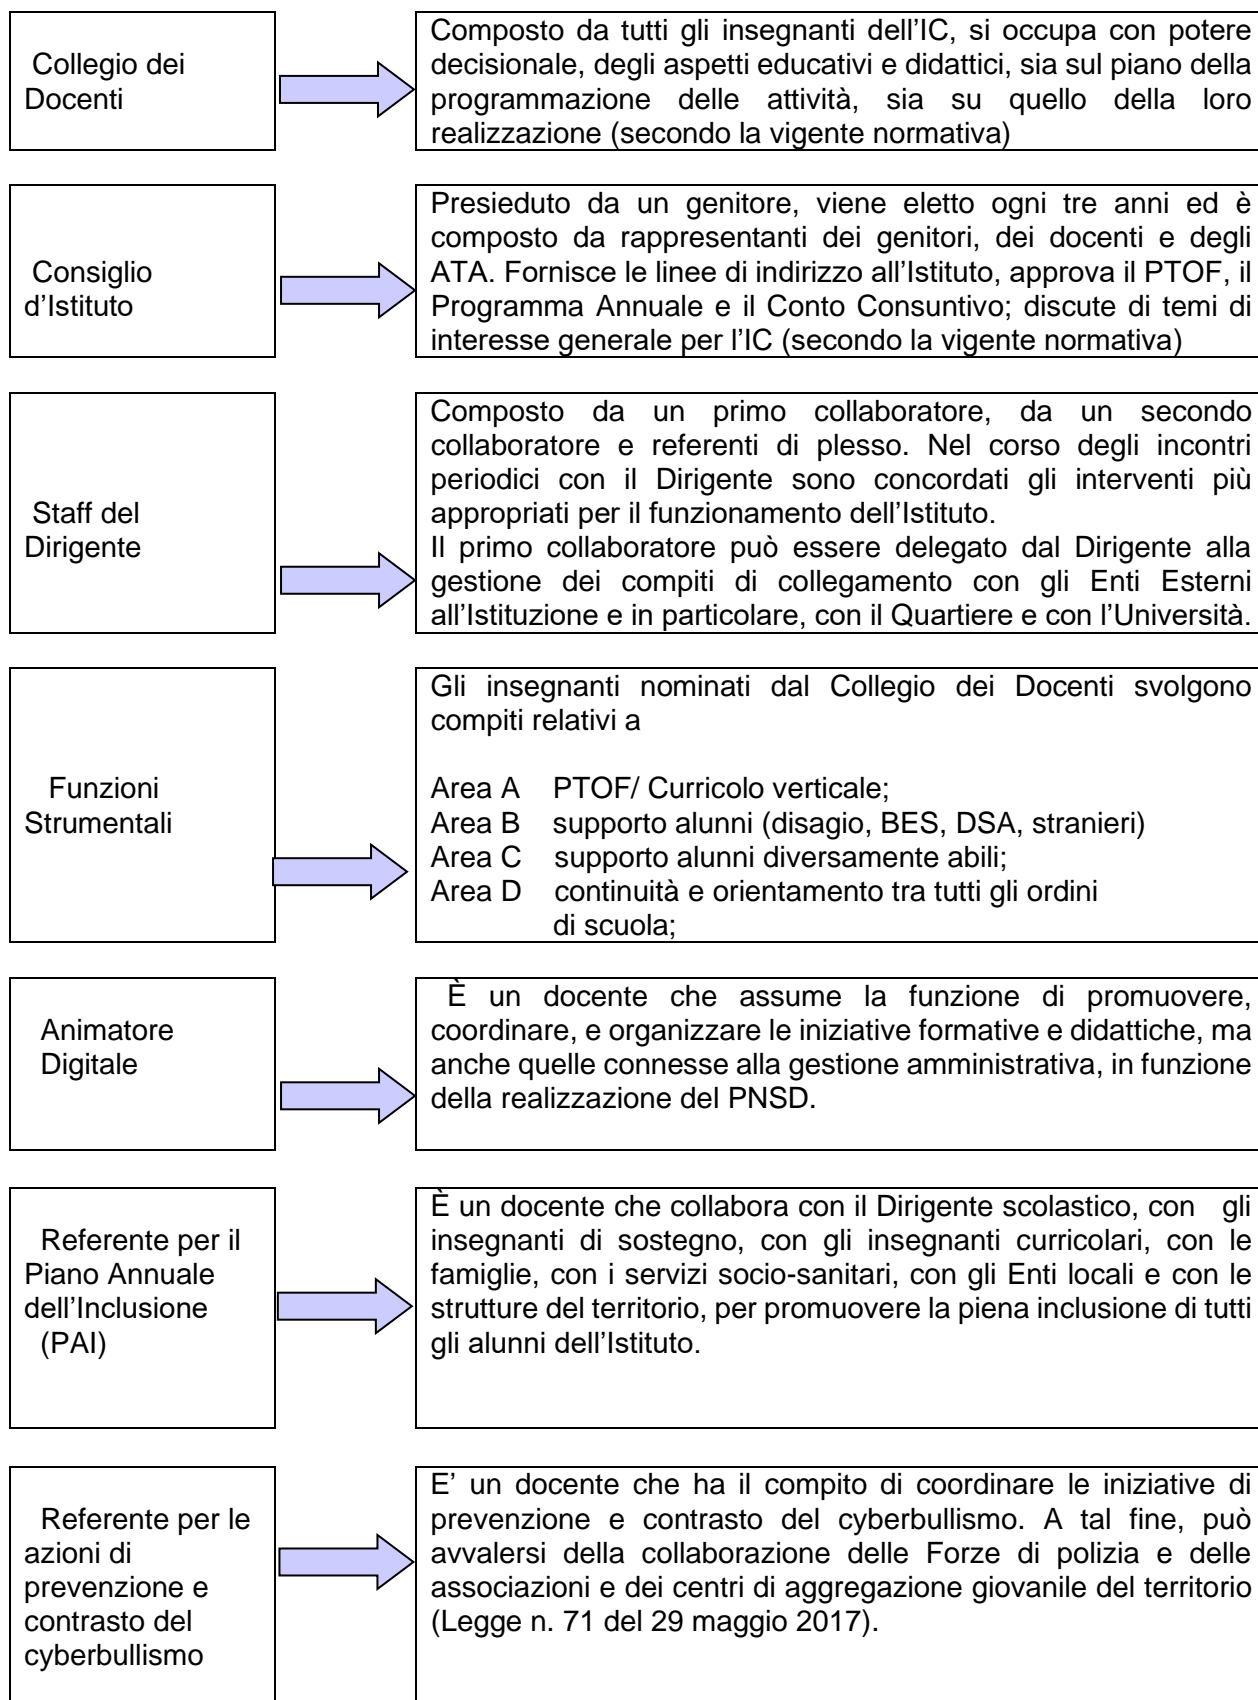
Collegio dei Docenti

Composto da tutti gli insegnanti dell'IC, si occupa con potere decisionale, degli aspetti educativi e didattici, sia sul piano della programmazione delle attività, sia su quello della loro realizzazione (secondo la vigente normativa)

Consiglio d'Istituto

Presieduto da un genitore, viene eletto ogni tre anni ed è composto da rappresentanti dei genitori, dei docenti e degli ATA. Fornisce le linee di indirizzo all'Istituto, approva il PTOF, il Programma Annuale e il Conto Consuntivo; discute di temi di interesse generale per l'IC (secondo la vigente normativa)

Staff del Dirigente

Composto da un primo collaboratore, da un secondo collaboratore e referenti di plesso. Nel corso degli incontri periodici con il Dirigente sono concordati gli interventi più appropriati per il funzionamento dell'Istituto.
Il primo collaboratore può essere delegato dal Dirigente alla gestione dei compiti di collegamento con gli Enti Esterni all'Istituzione e in particolare, con il Quartiere e con l'Università.

Funzioni Strumentali

Gli insegnanti nominati dal Collegio dei Docenti svolgono compiti relativi a

Area A PTOF/ Curricolo verticale;
Area B supporto alunni (disagio, BES, DSA, stranieri)
Area C supporto alunni diversamente abili;
Area D continuità e orientamento tra tutti gli ordini di scuola;

Animatore Digitale

È un docente che assume la funzione di promuovere, coordinare, e organizzare le iniziative formative e didattiche, ma anche quelle connesse alla gestione amministrativa, in funzione della realizzazione del PNSD.

Referente per il Piano Annuale dell'Inclusione (PAI)

È un docente che collabora con il Dirigente scolastico, con gli insegnanti di sostegno, con gli insegnanti curricolari, con le famiglie, con i servizi socio-sanitari, con gli Enti locali e con le strutture del territorio, per promuovere la piena inclusione di tutti gli alunni dell'Istituto.

Referente per le azioni di prevenzione e contrasto del cyberbullismo

E' un docente che ha il compito di coordinare le iniziative di prevenzione e contrasto del cyberbullismo. A tal fine, può avvalersi della collaborazione delle Forze di polizia e delle associazioni e dei centri di aggregazione giovanile del territorio (Legge n. 71 del 29 maggio 2017).